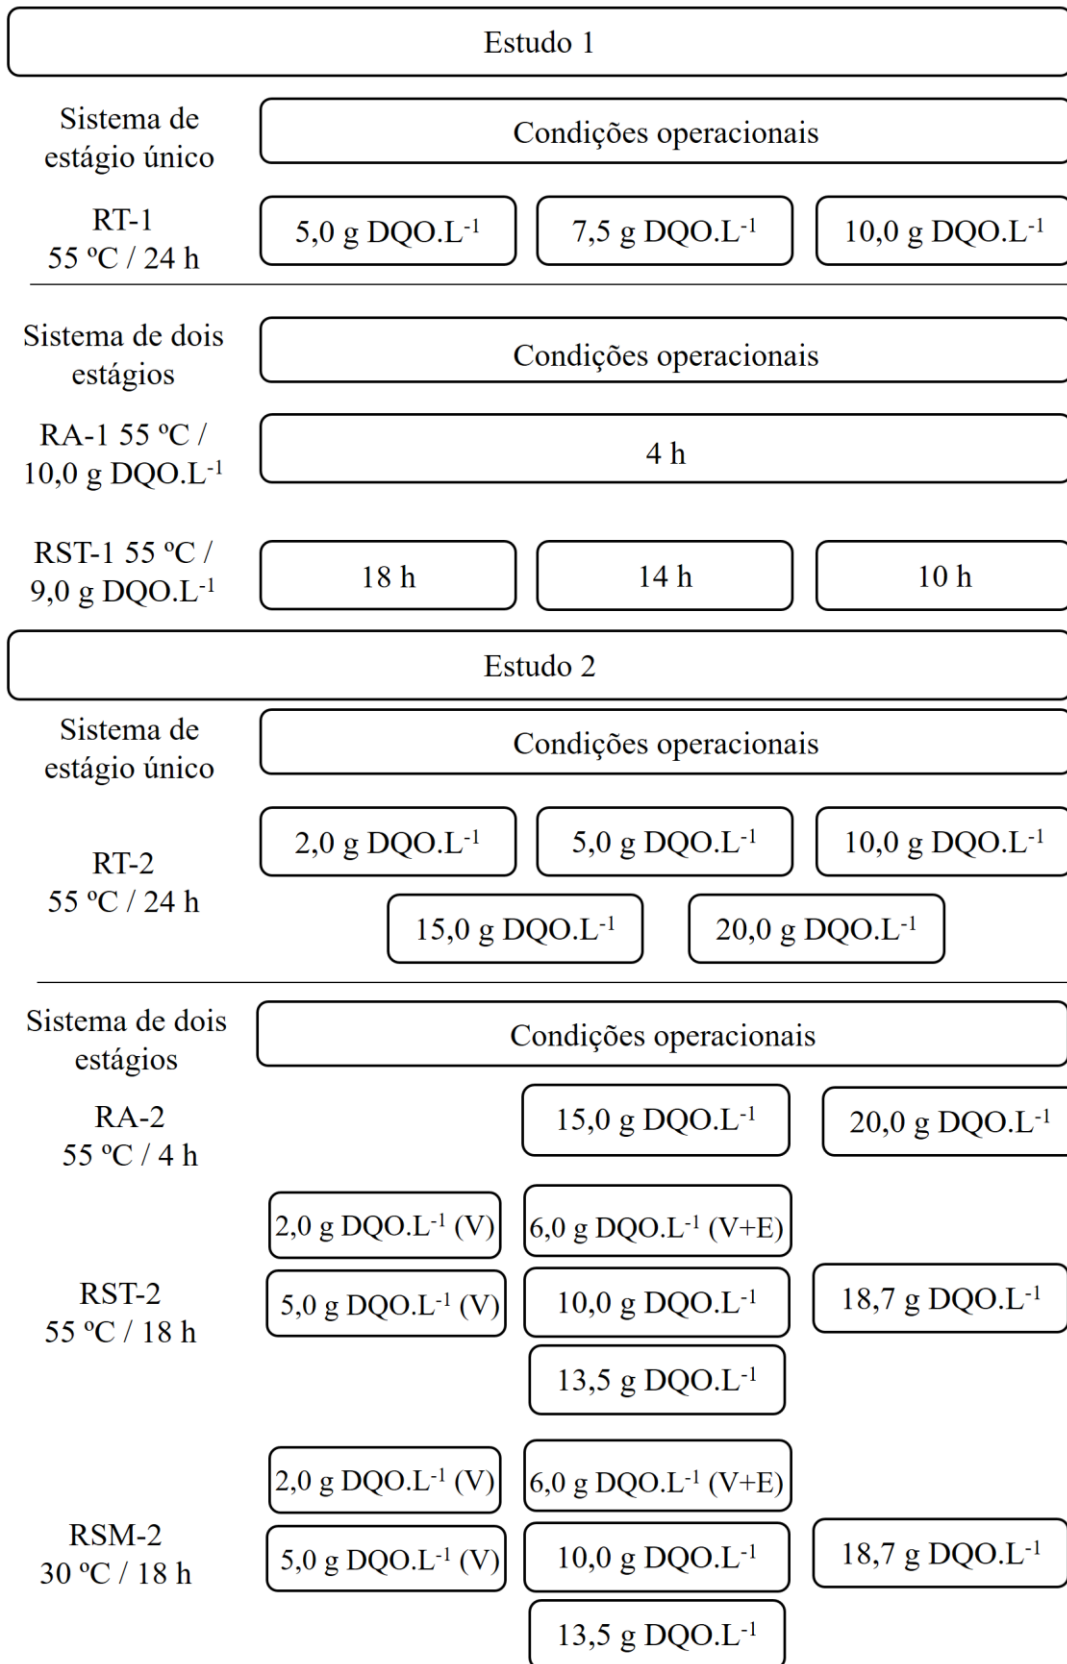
Estudo 1

Sistema de estágio único

Condições operacionais

RT-1
55 ºC / 24 h

5,0 g DQO.L$^{-1}$

7,5 g DQO.L$^{-1}$

10,0 g DQO.L$^{-1}$

Sistema de dois estágios

Condições operacionais

RA-1 55 ºC / 10,0 g DQO.L$^{-1}$

4 h

RST-1 55 ºC / 9,0 g DQO.L$^{-1}$

18 h

14 h

10 h

Estudo 2

Sistema de estágio único

Condições operacionais

RT-2
55 ºC / 24 h

2,0 g DQO.L$^{-1}$

5,0 g DQO.L$^{-1}$

10,0 g DQO.L$^{-1}$

15,0 g DQO.L$^{-1}$

20,0 g DQO.L$^{-1}$

Sistema de dois estágios

Condições operacionais

RA-2
55 ºC / 4 h

15,0 g DQO.L$^{-1}$

20,0 g DQO.L$^{-1}$

RST-2
55 ºC / 18 h

2,0 g DQO.L$^{-1}$ (V)

6,0 g DQO.L$^{-1}$ (V+E)

5,0 g DQO.L$^{-1}$ (V)

10,0 g DQO.L$^{-1}$

18,7 g DQO.L$^{-1}$

13,5 g DQO.L$^{-1}$

RSM-2
30 ºC / 18 h

2,0 g DQO.L$^{-1}$ (V)

6,0 g DQO.L$^{-1}$ (V+E)

5,0 g DQO.L$^{-1}$ (V)

10,0 g DQO.L$^{-1}$

18,7 g DQO.L$^{-1}$

13,5 g DQO.L$^{-1}$